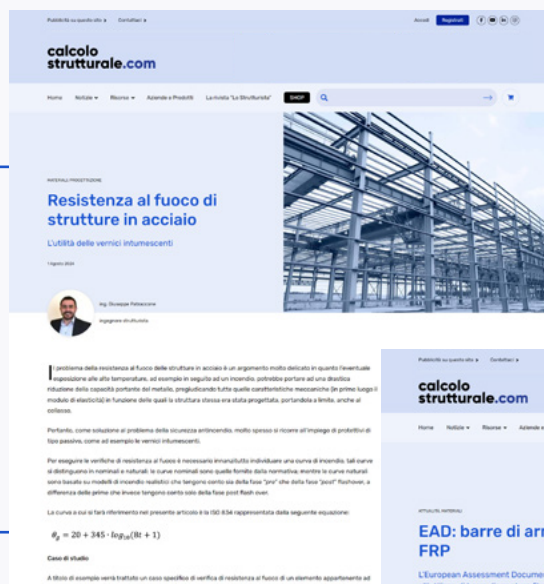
Pubblicità su questo sito ▸ Contattaci ▸

Accedi Registrati

calcolo strutturale.com

Home Notizie ▾ Risorse ▾ Aziende e Prodotti La rivista "Lo Strutturista" SHOP

MATERIALI PROGETTAZIONE

Resistenza al fuoco di strutture in acciaio

L'utilità delle vernici intumescenti

1 Agosto 2024

Ing. Giuseppe Pettezzone

Ingegnere strutturista

Il problema della resistenza al fuoco delle strutture in acciaio è un argomento molto delicato in quanto l'eventuale esposizione alle alte temperature, ad esempio in seguito ad un incendio, potrebbe portare ad una drastica riduzione della capacità portante del metallo, pregiudicando tutte quelle caratteristiche meccaniche (in primo luogo il modulo di elasticità) in funzione delle quali la struttura stessa era stata progettata, portandola a limite, anche al collasso.

Pertanto, come soluzione al problema della sicurezza antincendio, molto spesso si ricorre all'impiego di protettivi di tipo passivo, come ad esempio le vernici intumescenti.

Per eseguire le verifiche di resistenza al fuoco è necessario innanzitutto individuare una curva di incendio. Tali curve si distinguono in nominali e naturali: le curve nominali sono quelle fornite dalla normativa; mentre le curve naturali sono basate su modelli di incendio realistici che tengono conto sia della fase "pre" che della fase "post" flashover, a differenza delle prime che invece tengono conto solo della fase post flash over.

La curva a cui si farà riferimento nel presente articolo è la ISO 834 rappresentata dalla seguente equazione:

$\theta_g = 20 + 345 \cdot log_{10}(8t + 1)$

Caso di studio

A titolo di esempio verrà trattato un caso specifico di verifica di resistenza al fuoco di un elemento appartenente ad

Pubblicità su questo sito ▸ Contattaci ▸

calcolo strutturale.com

Home Notizie ▾ Risorse ▾ Aziende e

ATTUALITÀ, MATERIALI

EAD: barre di arr FRP

L'European Assessment Docume